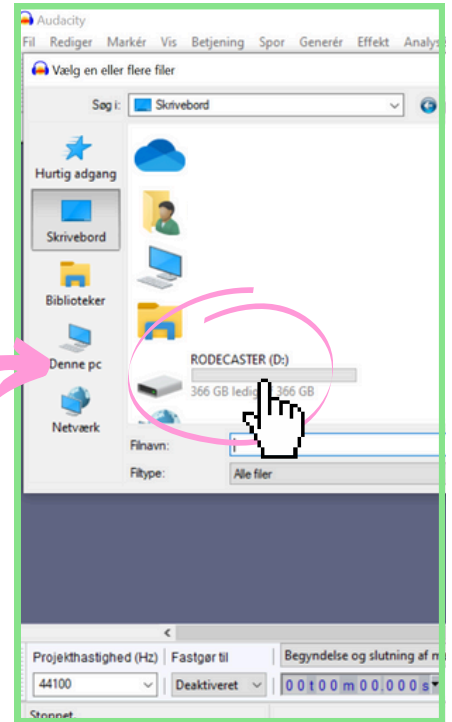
Audacity
Fil Rediger Markér Vis Betjening Spor Generér Effekt Analys
Vælg en eller flere filer
Søg i: Skrivebord
Hurtig adgang
Skrivebord
Biblioteker
Denne pc
Netværk
RODECASTER (D:)
366 GB ledig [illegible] 366 GB
Filnavn:
Filtype: Alle filer
Projekthastighed (Hz) Fastgør til Begyndelse og slutning af m
44100 Deaktiveret 00 t 00 m 00.000 s
Stoppet